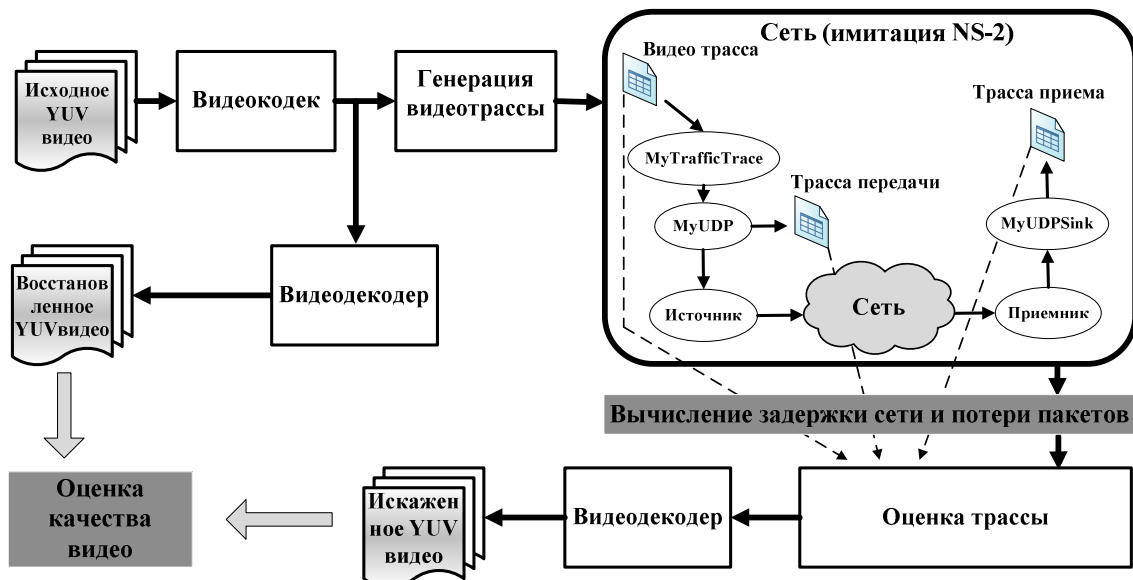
Исходное YUV видео

Видеокодек

Генерация видеотрассы

Сеть (имитация NS-2)

Видео трасса

MyTrafficTrace

MyUDP

Трасса передачи

Источник

Сеть

Приемник

MyUDPSink

Трасса приема

Видеодекодер

Восстановленное YUVвидео

Вычисление задержки сети и потери пакетов

Оценка качества видео

Искаженное YUV видео

Видеодекодер

Оценка трассы